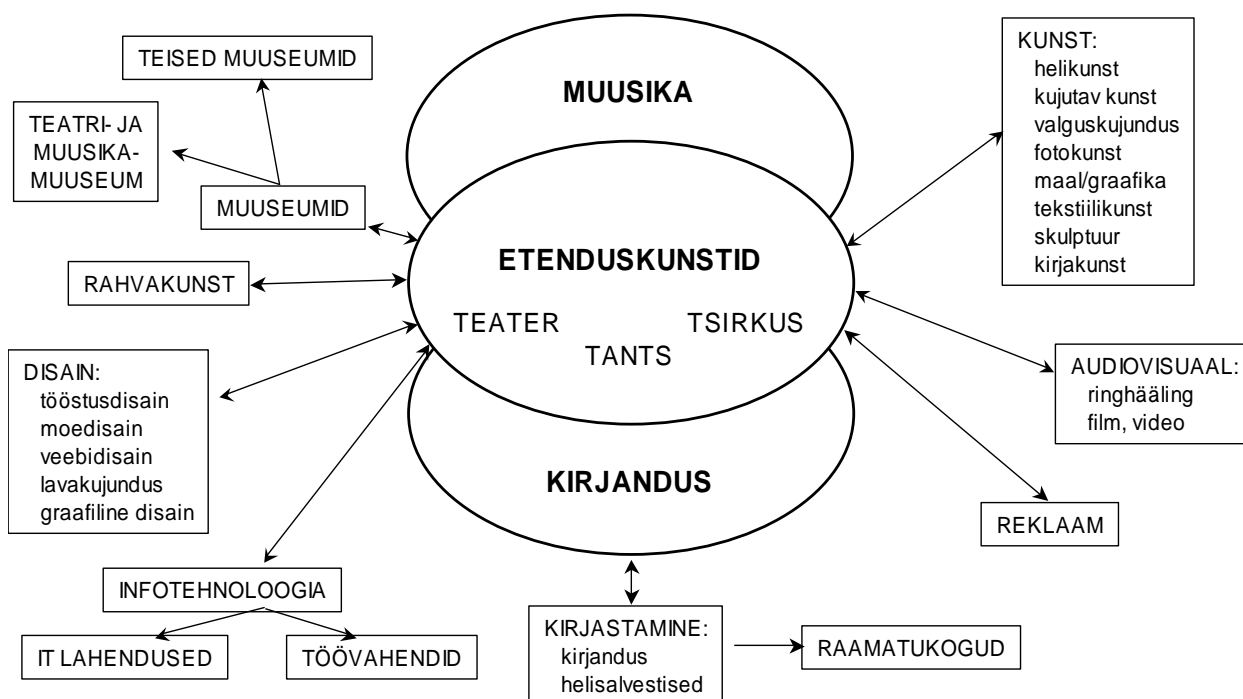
TEISED MUUSEUMID

TEATRI- JA MUUSIKA-MUUSEUM

MUUSEUMID

RAHVAKUNST

DISAIN:
tööstusdisain
moedisain
veebidisain
lavakujundus
graafiline disain

INFOTEHNOLOOGIA

IT LAHENDUSED

TÖÖVAHENDID

MUUSIKA

ETENDUSKUNSTID

TEATER TSIRKUS
TANTS

KIRJANDUS

KIRJASTAMINE:
kirjandus
helisalvestised

RAAMATUKOGUD

KUNST:
helikunst
kujutav kunst
valguskujundus
fotokunst
maal/graafika
tekstiilikunst
skulptuur
kirjakunst

AUDIOVISUAAL:
ringhääling
film, video

REKLAAM